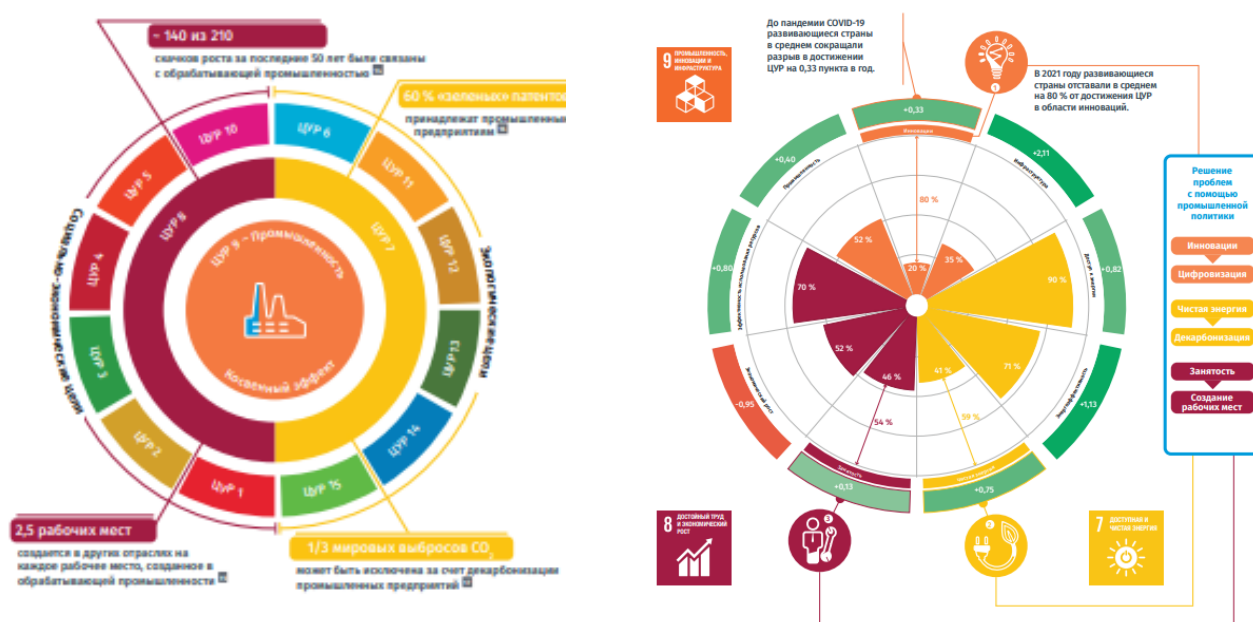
~ 140 из 210

скачков роста за последние 50 лет были связаны с обрабатывающей промышленностью

60 % «зеленых» патентов

принадлежат промышленным предприятиям

ЦУР 10

ЦУР 6

ЦУР 5

ЦУР 11

ЦУР 8

ЦУР 7

ЦУР 4

ЦУР 12

ЦУР 9 – Промышленность

ЦУР 3

ЦУР 13

Косвенный эффект

ЦУР 2

ЦУР 14

ЦУР 1

ЦУР 15

Социально-экономические цели

Экологические цели

2,5 рабочих мест

создается в других отраслях на каждое рабочее место, созданное в обрабатывающей промышленности

1/3 мировых выбросов $CO_2$

может быть исключена за счет декарбонизации промышленных предприятий

До пандемии COVID-19 развивающиеся страны в среднем сокращали разрыв в достижении ЦУР на 0,33 пункта в год.

9 ПРОМЫШЛЕННОСТЬ, ИННОВАЦИИ И ИНФРАСТРУКТУРА

В 2021 году развивающиеся страны отставали в среднем на 80 % от достижения ЦУР в области инноваций.

+0,33

Инновации

+0,40

Промышленность

+2,11

Инфраструктура

80 %

52 %

20 %

35 %

+0,82

Доступ к энергии

90 %

+0,80

Эффективность использования ресурсов

70 %

52 %

46 %

41 %

71 %

-0,95

Экономический рост

+1,13

Энергоэффективность

54 %

59 %

Занятость

Чистая энергия

+0,13

+0,75

8 ДОСТОЙНЫЙ ТРУД И ЭКОНОМИЧЕСКИЙ РОСТ

7 ДОСТУПНАЯ И ЧИСТАЯ ЭНЕРГИЯ

Решение проблем с помощью промышленной политики

Инновации

Цифровизация

Чистая энергия

Декарбонизация

Занятость

Создание рабочих мест